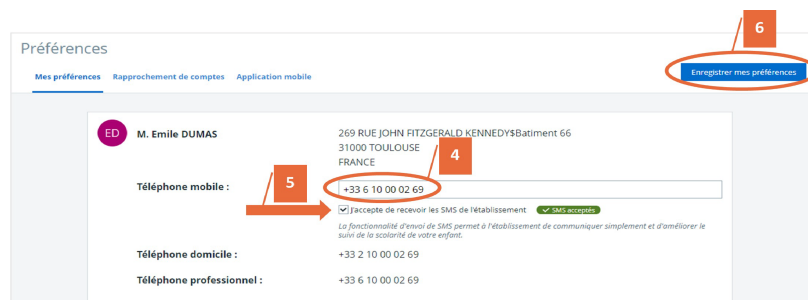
Préférences

Mes préférences Rapprochement de comptes Application mobile

6

Enregistrer mes préférences

ED M. Emile DUMAS

269 RUE JOHN FITZGERALD KENNEDY$Batiment 66
31000 TOULOUSE
FRANCE

4

5

Téléphone mobile :

+33 6 10 00 02 69

J'accepte de recevoir les SMS de l'établissement ✓ SMS acceptés

La fonctionnalité d'envoi de SMS permet à l'établissement de communiquer simplement et d'améliorer le suivi de la scolarité de votre enfant.

Téléphone domicile : +33 2 10 00 02 69

Téléphone professionnel : +33 6 10 00 02 69